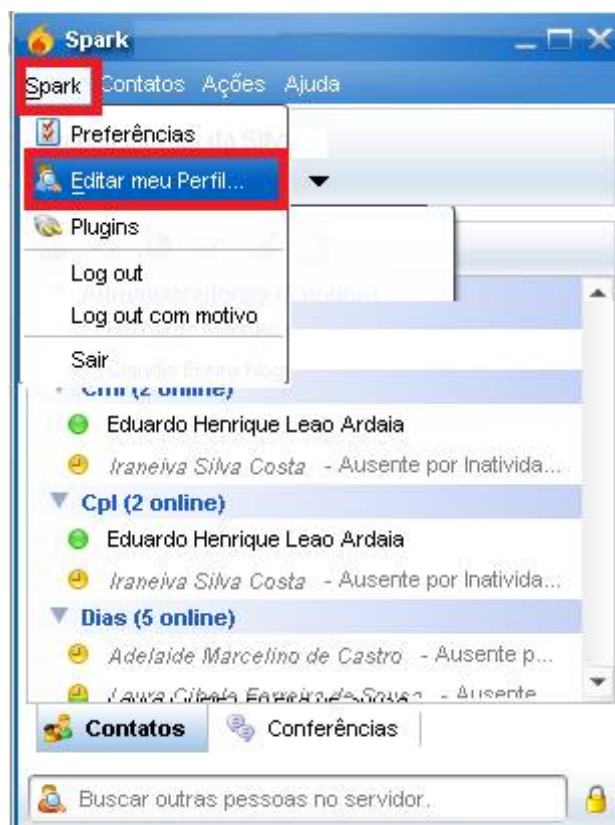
Spark

Spark Contatos Ações Ajuda

Preferências

Editar meu Perfil...

Plugins

Log out

Log out com motivo

Sair

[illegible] (2 online)

Eduardo Henrique Leao Ardaia

Iraneiva Silva Costa - Ausente por Inativida...

Cpl (2 online)

Eduardo Henrique Leao Ardaia

Iraneiva Silva Costa - Ausente por Inativida...

Dias (5 online)

Adelaide Marcelino de Castro - Ausente p...

Laura Cibele Ferreira de Sousa - Ausente

Contatos

Conferências

Buscar outras pessoas no servidor.